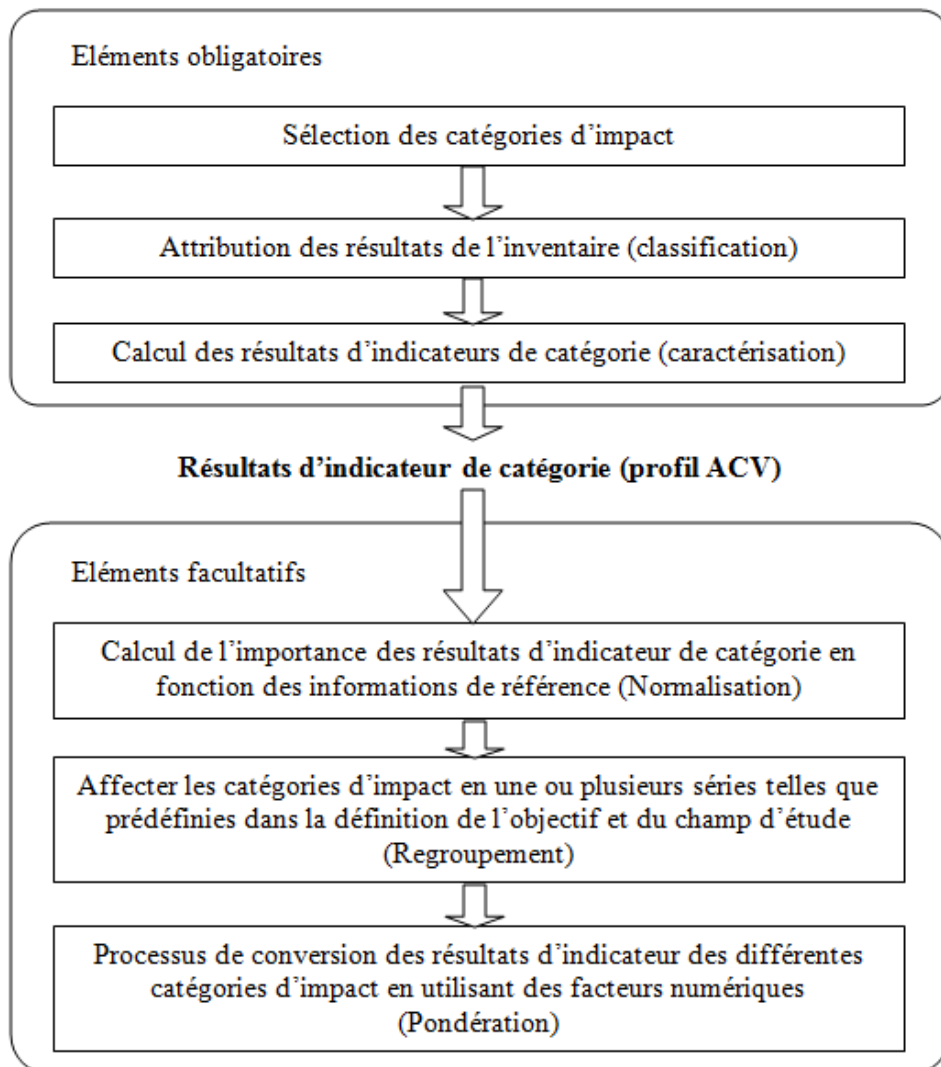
Eléments obligatoires

Sélection des catégories d’impact

Attribution des résultats de l’inventaire (classification)

Calcul des résultats d’indicateurs de catégorie (caractérisation)

**Résultats d’indicateur de catégorie (profil ACV)**

Eléments facultatifs

Calcul de l’importance des résultats d’indicateur de catégorie en fonction des informations de référence (Normalisation)

Affecter les catégories d’impact en une ou plusieurs séries telles que prédéfinies dans la définition de l’objectif et du champ d’étude (Regroupement)

Processus de conversion des résultats d’indicateur des différentes catégories d’impact en utilisant des facteurs numériques (Pondération)